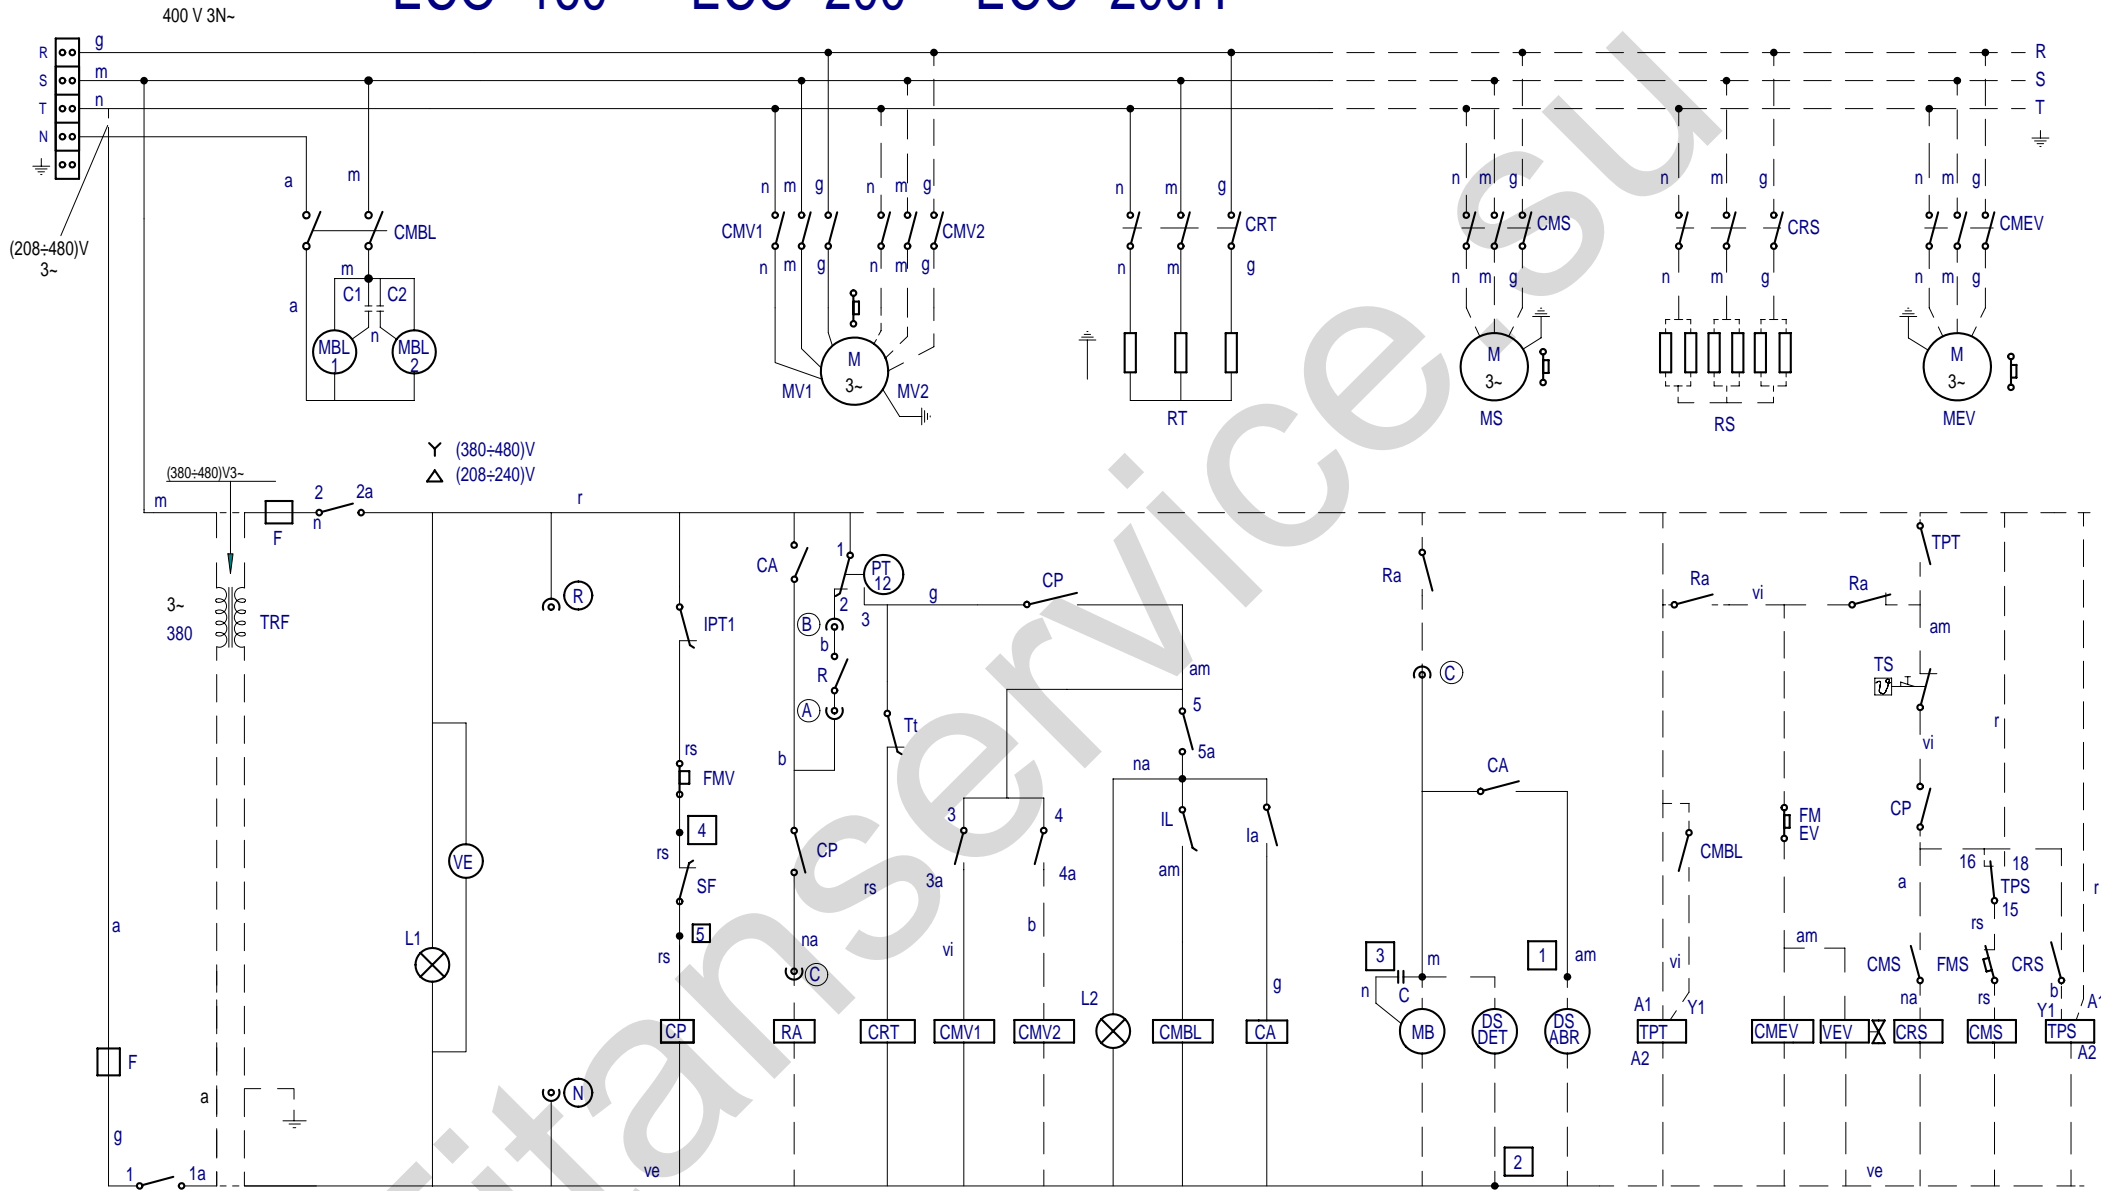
400 V 3N~

R S T N

g m n

R S T

(208÷480)V 3~

a m CMBL m C1 C2 a n MBL 1 MBL 2

n m g CMV1 n m g n m g CMV2 n m g M 3~ MV1 MV2

n m g CRT n m g RT

n m g CMS n m g M 3~ MS

n m g CRS n m g RS

n m g CMEV n m g M 3~ MEV

Y (380÷480)V
△ (208÷240)V

(380÷480)V3~

m F 2 2a n r

3~ 380 TRF

R

IPT1

CA 1 PT 12 2 3 B b R A b

g CP am 5 5a

Tt

rs FMV 4 rs SF 5 rs

CP rs na C

3 4 3a 4a vi b

na IL la am g

L1 VE

L2

CP RA CRT CMV1 CMV2 CMBL CA

Ra C CA

3 m n C 1 am MB DS DET DS ABR

Ra vi Ra TPT am TS vi r CP

CMBL FM EV

16 18 TPS 15 a rs r

vi am CMS na FMS rs CRS b

A1 Y1 TPT A2 CMEV VEV CRS CMS Y1 A1 TPS A2

a F g a 1 1a N ve 2 ve